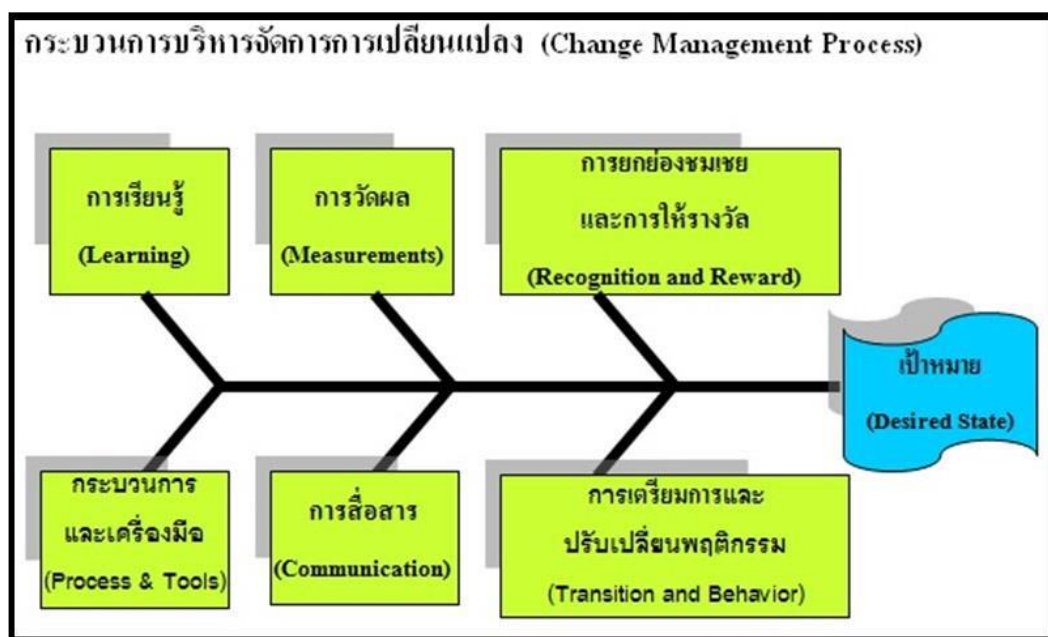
กระบวนการบริหารจัดการการเปลี่ยนแปลง (Change Management Process)

การเรียนรู้
(Learning)

การวัดผล
(Measurements)

การยกย่องชมเชย
และการให้รางวัล
(Recognition and Reward)

เป้าหมาย
(Desired State)

กระบวนการ
และเครื่องมือ
(Process & Tools)

การสื่อสาร
(Communication)

การเตรียมการและ
ปรับเปลี่ยนพฤติกรรม
(Transition and Behavior)